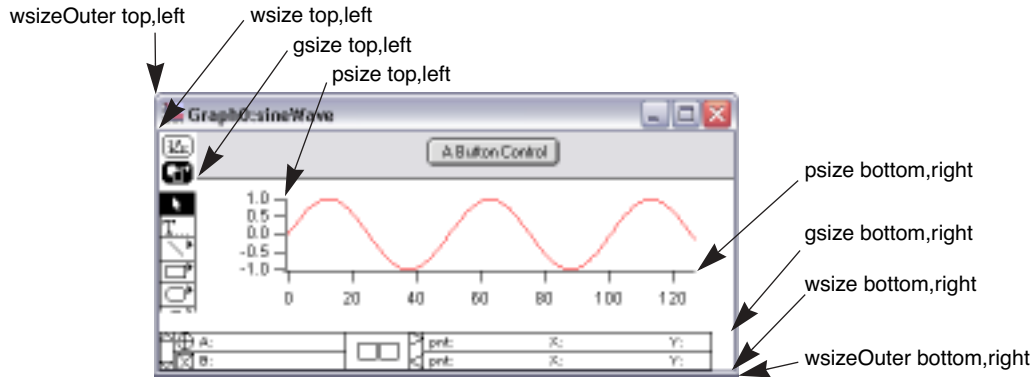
wsizeOuter top,left

wsize top,left

gsize top,left

psize top,left

Graph0:sineWave

A Button Control

1.0
0.5
0.0
-0.5
-1.0

0
20
40
60
80
100
120

psize bottom,right

gsize bottom,right

wsize bottom,right

wsizeOuter bottom,right

A:
B:
pnt:
pnt:
X:
X:
Y:
Y: